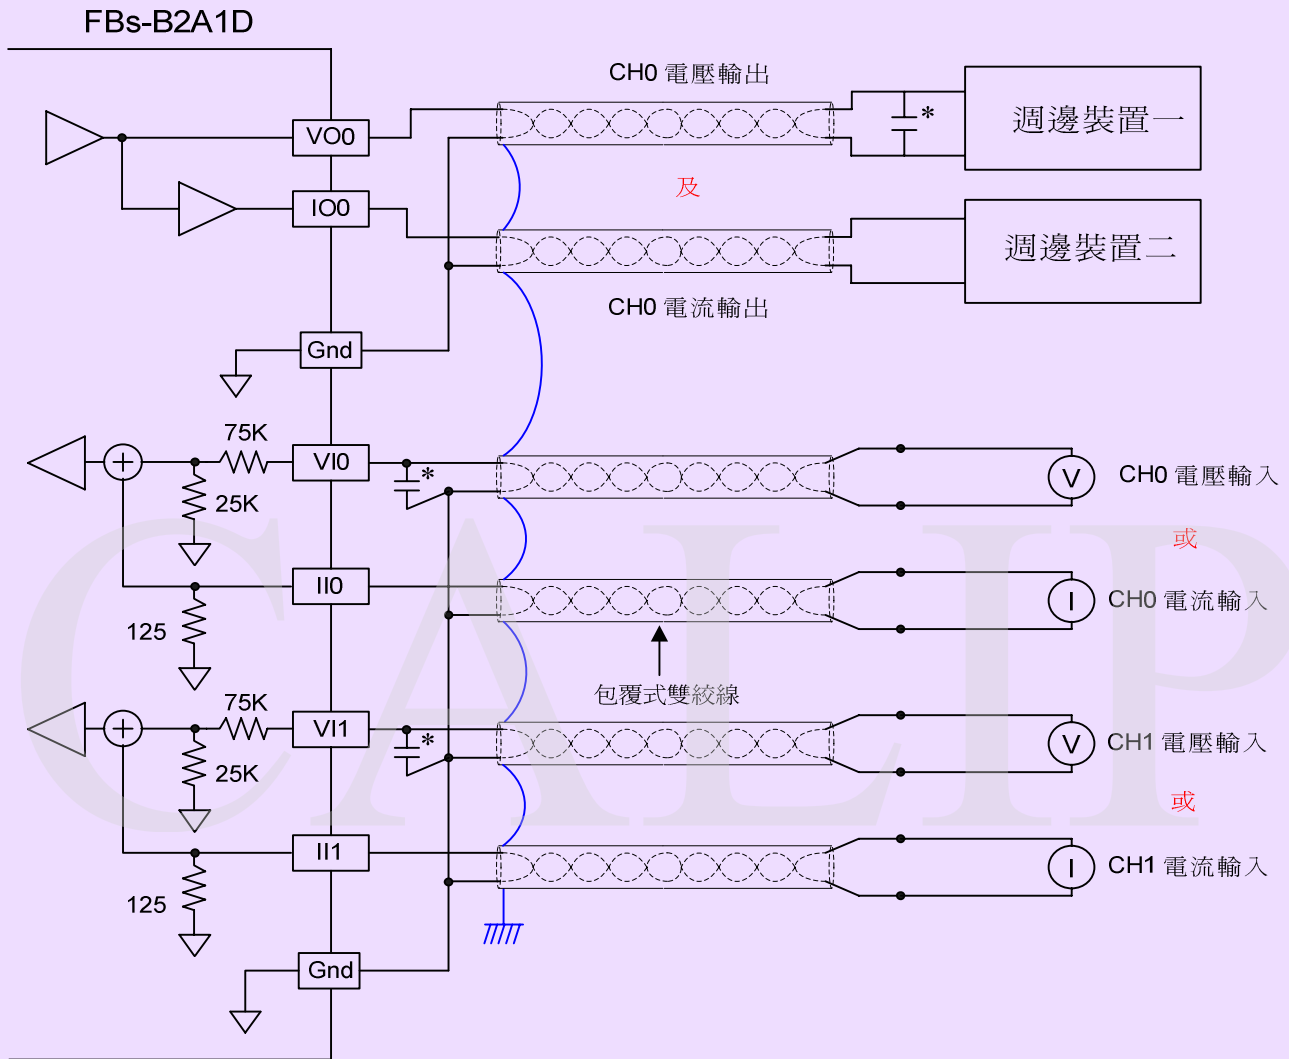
FBs-B2A1D

CH0 電壓輸出

VO0

*

週邊裝置一

IO0

及

週邊裝置二

CH0 電流輸出

Gnd

75K

VI0

*

CH0 電壓輸入

25K

V

或

II0

I

CH0 電流輸入

125

包覆式雙絞線

75K

VI1

*

V

CH1 電壓輸入

25K

或

II1

I

CH1 電流輸入

125

Gnd

CALIP